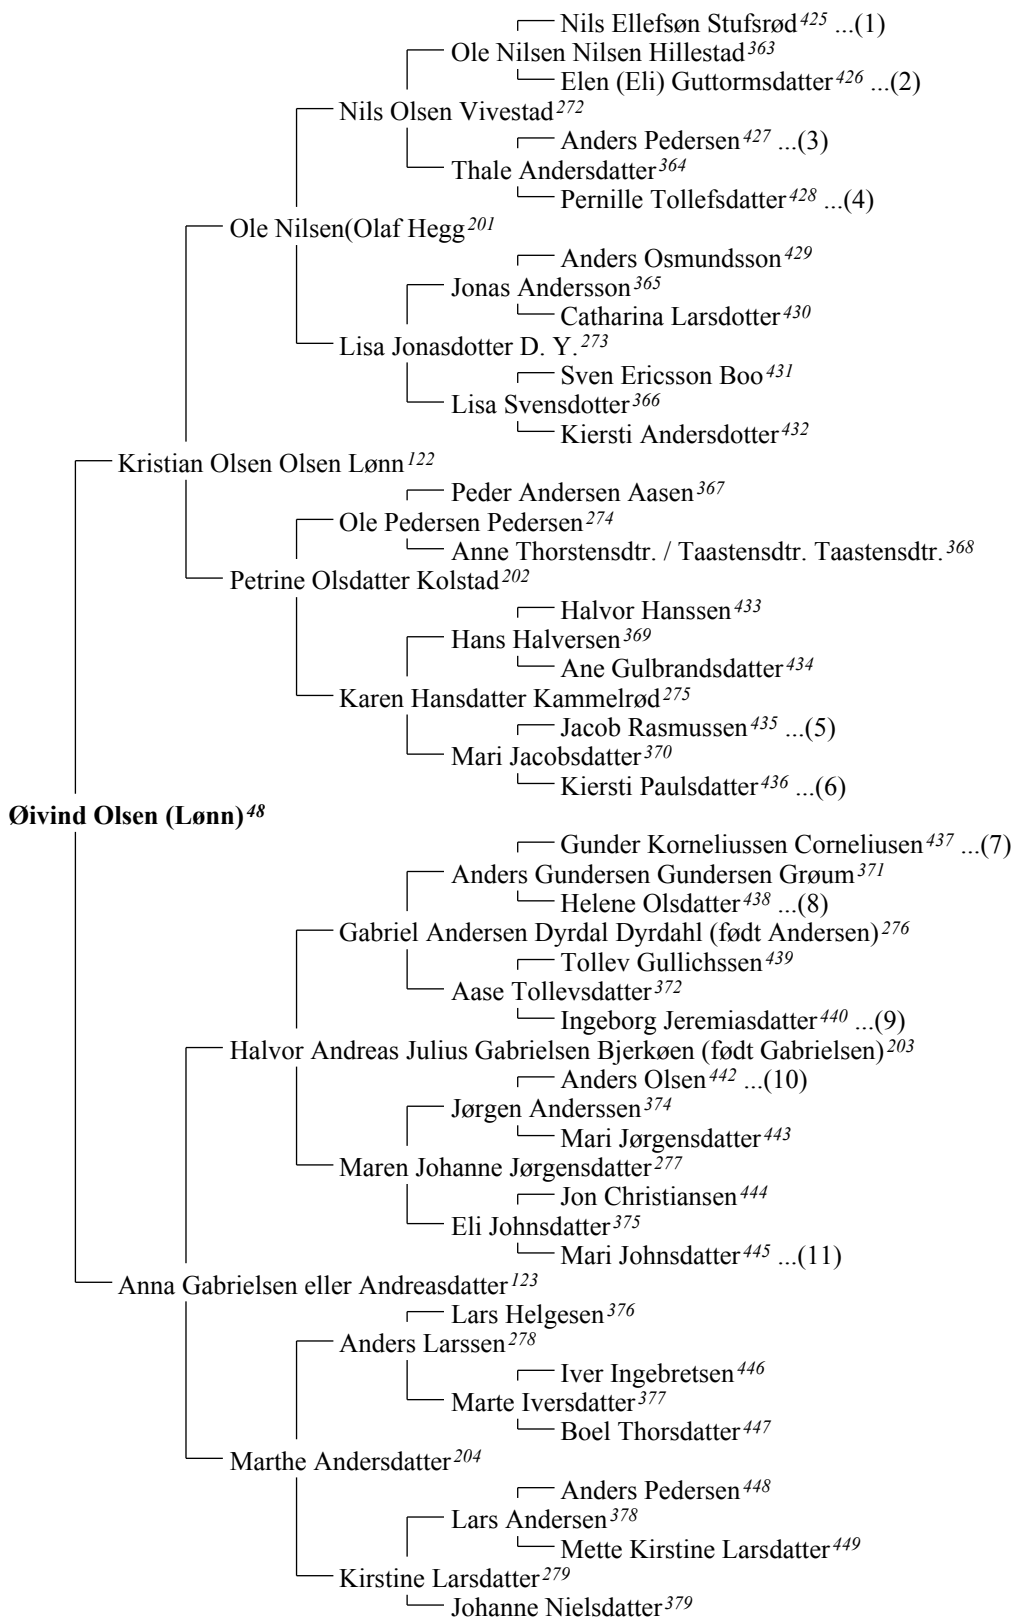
Nils Ellefsøn Stufsrød $^{425}$ ...(1)
Ole Nilsen Nilsen Hillestad $^{363}$
Elen (Eli) Guttormsdatter $^{426}$ ...(2)
Nils Olsen Vivestad $^{272}$
Anders Pedersen $^{427}$ ...(3)
Thale Andersdatter $^{364}$
Pernille Tollefsdatter $^{428}$ ...(4)
Ole Nilsen(Olaf Hegg $^{201}$
Anders Osmundsson $^{429}$
Jonas Andersson $^{365}$
Catharina Larsdotter $^{430}$
Lisa Jonasdotter D. Y. $^{273}$
Sven Ericsson Boo $^{431}$
Lisa Svensdotter $^{366}$
Kiersti Andersdotter $^{432}$
Kristian Olsen Olsen Lønn $^{122}$
Peder Andersen Aasen $^{367}$
Ole Pedersen Pedersen $^{274}$
Anne Thorstensdtr. / Taastensdtr. Taastensdtr. $^{368}$
Petrine Olsdatter Kolstad $^{202}$
Halvor Hanssen $^{433}$
Hans Halversen $^{369}$
Ane Gulbrandsdatter $^{434}$
Karen Hansdatter Kammelrød $^{275}$
Jacob Rasmussen $^{435}$ ...(5)
Mari Jacobsdatter $^{370}$
Kiersti Paulsdatter $^{436}$ ...(6)
**Øivind Olsen (Lønn)** $^{48}$
Gunder Korneliussen Corneliusen $^{437}$ ...(7)
Anders Gundersen Gundersen Grøum $^{371}$
Helene Olsdatter $^{438}$ ...(8)
Gabriel Andersen Dyrdal Dyrdahl (født Andersen) $^{276}$
Tollev Gullichssen $^{439}$
Aase Tollevsdatter $^{372}$
Ingeborg Jeremiasdatter $^{440}$ ...(9)
Halvor Andreas Julius Gabrielsen Bjerkøen (født Gabrielsen) $^{203}$
Anders Olsen $^{442}$ ...(10)
Jørgen Anderssen $^{374}$
Mari Jørgensdatter $^{443}$
Maren Johanne Jørgensdatter $^{277}$
Jon Christiansen $^{444}$
Eli Johnsdatter $^{375}$
Mari Johnsdatter $^{445}$ ...(11)
Anna Gabrielsen eller Andreasdatter $^{123}$
Lars Helgesen $^{376}$
Anders Larssen $^{278}$
Iver Ingebretsen $^{446}$
Marte Iversdatter $^{377}$
Boel Thorsdatter $^{447}$
Marthe Andersdatter $^{204}$
Anders Pedersen $^{448}$
Lars Andersen $^{378}$
Mette Kirstine Larsdatter $^{449}$
Kirstine Larsdatter $^{279}$
Johanne Nielsdatter $^{379}$